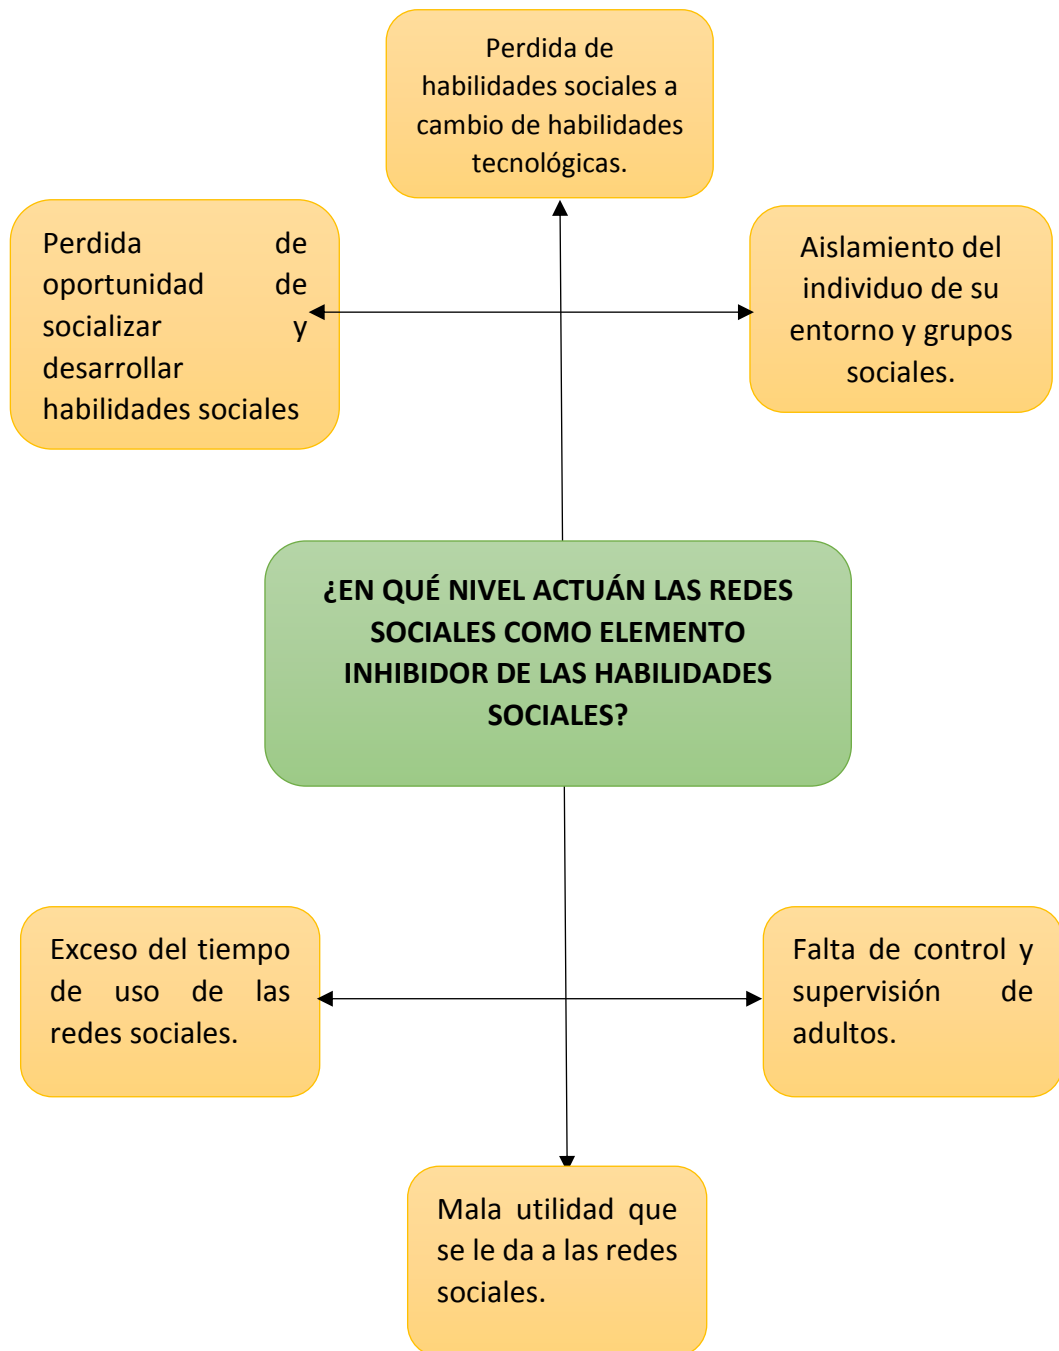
Perdida de habilidades sociales a cambio de habilidades tecnológicas.

Perdida de oportunidad de socializar y desarrollar habilidades sociales

Aislamiento del individuo de su entorno y grupos sociales.

¿EN QUÉ NIVEL ACTUÁN LAS REDES SOCIALES COMO ELEMENTO INHIBIDOR DE LAS HABILIDADES SOCIALES?

Exceso del tiempo de uso de las redes sociales.

Falta de control y supervisión de adultos.

Mala utilidad que se le da a las redes sociales.